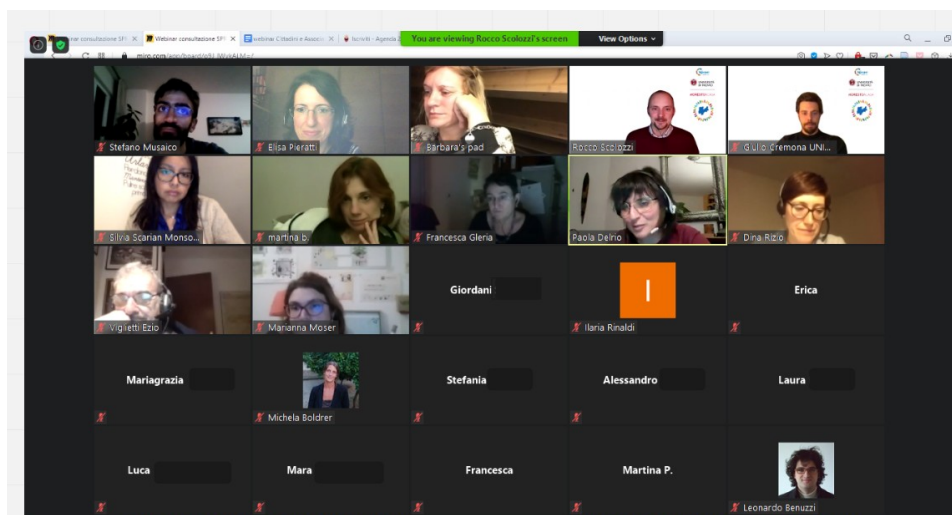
nar consultazione SF ×
Webinar consultazione SF ×
webinar Cittadini e Associ ×
Iscritti - Agenzia
You are viewing Rocco Scolozzi's screen
View Options
miro.com/app/board/o9J_lWdrALM=/

Stefano Musaico
Elisa Pieratti
Barbara's pad
Rocco Scolozzi
Giulio Cremona UNI...
Silvia Scarian Monso...
martina b
Francesca Gleria
Paola Delrio
Dina Rizio
Viglietti Ezio
Marianna Moser
Giordani
I
Ilaria Rinaldi
Erica
Mariagrazia
Michela Boldrer
Stefania
Alessandro
Laura
Luca
Mara
Francesca
Martina P.
Leonardo Benuzzi